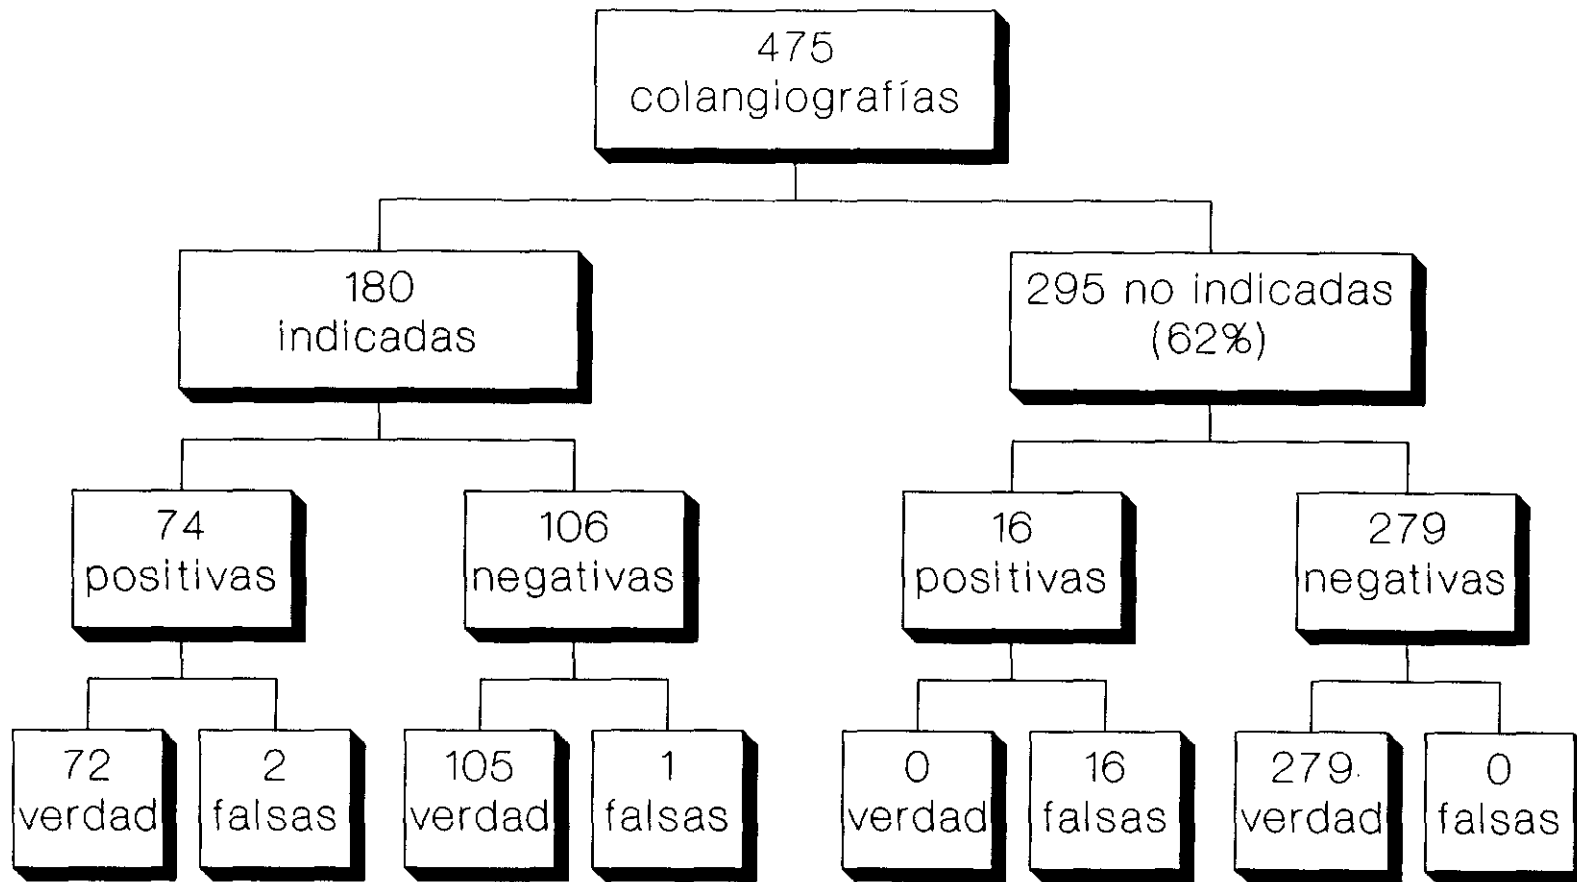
475
colangiografías

180
indicadas

295 no indicadas
(62%)

74
positivas

106
negativas

16
positivas

279
negativas

72
verdad

2
falsas

105
verdad

1
falsas

0
verdad

16
falsas

279
verdad

0
falsas